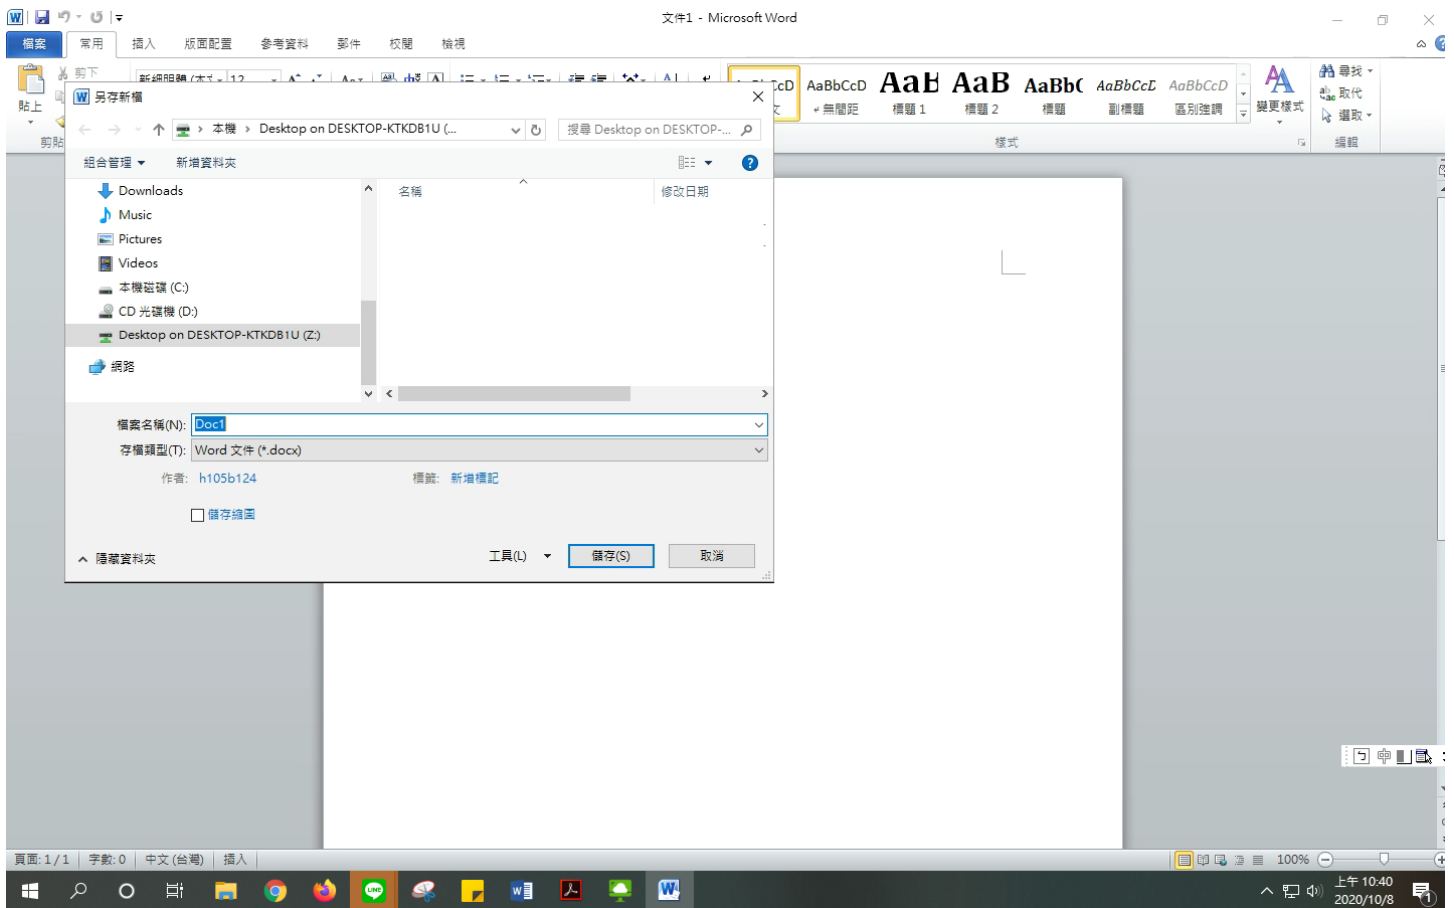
文件1 - Microsoft Word

檔案 常用 插入 版面配置 參考資料 郵件 校閱 檢視

剪下
貼上
剪貼

AaBbCcD 無間距
AaB 標題 1
AaB 標題 2
AaBb( 標題
AaBbCcD 副標題
AaBbCcD 區別強調
變更樣式
樣式
尋找
取代
選取
編輯

另存新檔

本機 › Desktop on DESKTOP-KTKDB1U (...
搜尋 Desktop on DESKTOP-...

組合管理 ▾ 新增資料夾

Downloads
Music
Pictures
Videos
本機磁碟 (C:)
CD 光碟機 (D:)
Desktop on DESKTOP-KTKDB1U (Z:)
網路

名稱
修改日期

檔案名稱(N): Doc1
存檔類型(T): Word 文件 (*.docx)
作者: h105b124
標籤: 新增標記

儲存縮圖

隱藏資料夾
工具(L)
儲存(S)
取消

頁面: 1 / 1 字數: 0 中文 (台灣) 插入
100%

上午 10:40
2020/10/8